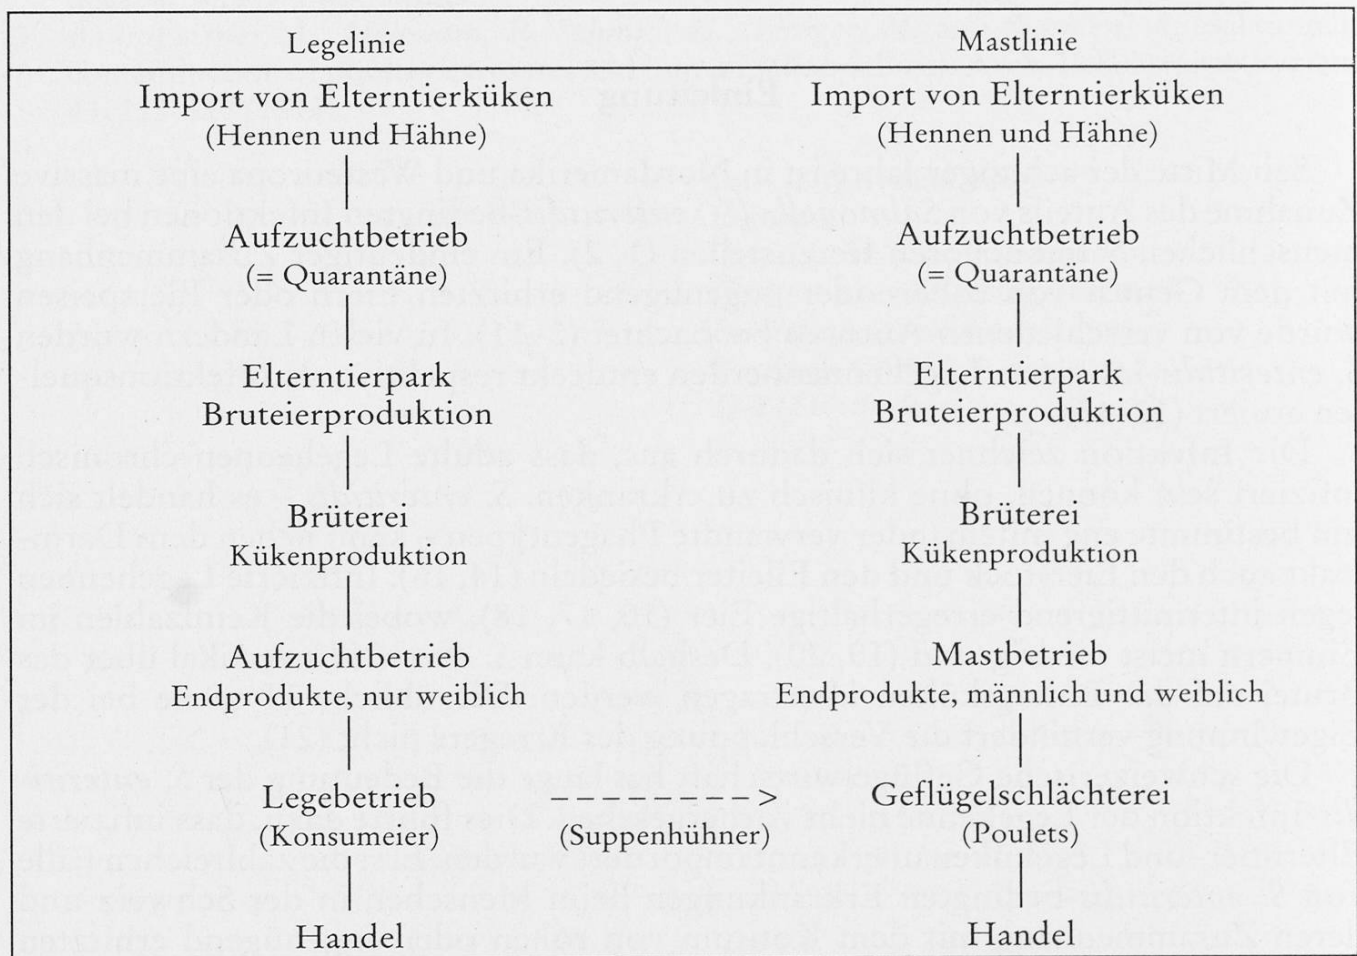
| Legelinie | | Mastlinie |
|---|---|---|
| Import von Elterntierküken (Hennen und Hähne) | | Import von Elterntierküken (Hennen und Hähne) |
| Aufzuchtbetrieb (= Quarantäne) | | Aufzuchtbetrieb (= Quarantäne) |
| Elterntierpark Bruteierproduktion | | Elterntierpark Bruteierproduktion |
| Brüterei Kükenproduktion | | Brüterei Kükenproduktion |
| Aufzuchtbetrieb Endprodukte, nur weiblich | | Mastbetrieb Endprodukte, männlich und weiblich |
| Legebetrieb (Konsumeier) | ----------> (Suppenhühner) | Geflügelschlächterei (Poulets) |
| Handel | | Handel |